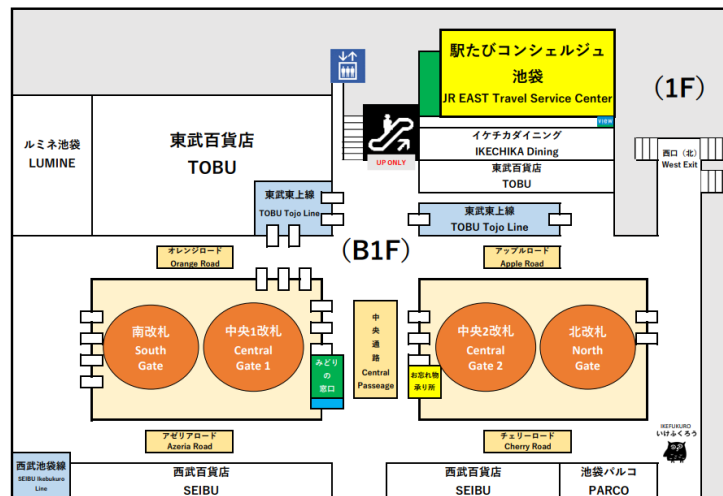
駅たびコンシェルジュ池袋
JR EAST Travel Service Center

(1F)

ルミネ池袋
LUMINE

東武百貨店
TOBU

UP ONLY

イケチカダイニング
IKECHIKA Dining

東武百貨店
TOBU

西口（北）
West Exit

東武東上線
TOBU Tojo Line

東武東上線
TOBU Tojo Line

(B1F)

オレンジロード
Orange Road

アップルロード
Apple Road

南改札
South Gate

中央1改札
Central Gate 1

中央通路
Central Passeage

中央2改札
Central Gate 2

北改札
North Gate

みどりの窓口

お忘れ物承り所

アゼリアロード
Azeria Road

チェリーロード
Cherry Road

IKEFUKURO
いけふくろう

西武池袋線
SEIBU Ikebukuro Line

西武百貨店
SEIBU

西武百貨店
SEIBU

池袋パルコ
PARCO